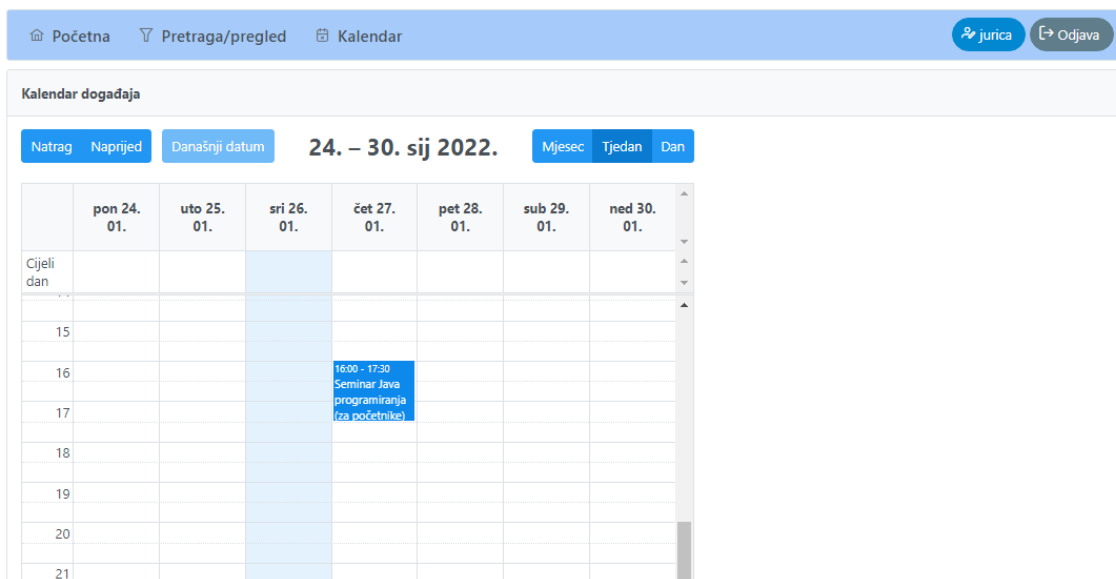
Početna Pretraga/pregled Kalendar

jurica Odjava

Kalendar događaja

Natrag Naprijed Današnji datum

24. – 30. sij 2022.

Mjesec Tjedan Dan

| | pon 24. 01. | uto 25. 01. | sri 26. 01. | čet 27. 01. | pet 28. 01. | sub 29. 01. | ned 30. 01. |
|---|---|---|---|---|---|---|---|
| Cijeli dan | | | | | | | |
| 15 | | | | | | | |
| 16 | | | | 16:00 - 17:30 Seminar Java programiranja (za početnike) | | | |
| 17 | | | | | | | |
| 18 | | | | | | | |
| 19 | | | | | | | |
| 20 | | | | | | | |
| 21 | | | | | | | |